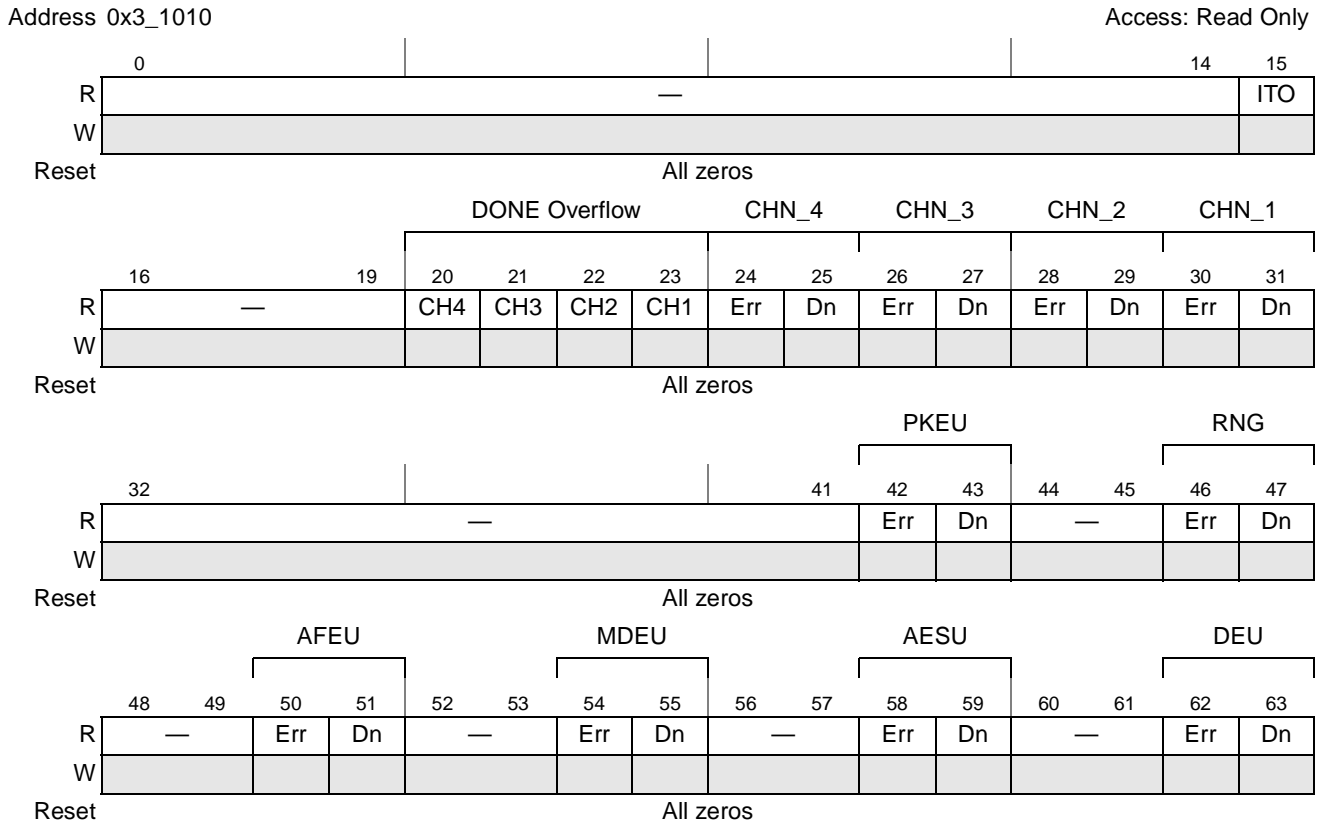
Address 0x3_1010

Access: Read Only

| | 0 | | 14 | 15 |
|---|---|---|---|---|
| R | — | | | ITO |
| W | | | | |

Reset All zeros

DONE Overflow CHN_4 CHN_3 CHN_2 CHN_1

| | 16 19 | 20 | 21 | 22 | 23 | 24 | 25 | 26 | 27 | 28 | 29 | 30 | 31 |
|---|---|---|---|---|---|---|---|---|---|---|---|---|---|
| R | — | CH4 | CH3 | CH2 | CH1 | Err | Dn | Err | Dn | Err | Dn | Err | Dn |
| W | | | | | | | | | | | | | |

Reset All zeros

PKEU RNG

| | 32 41 | 42 | 43 | 44 45 | 46 | 47 |
|---|---|---|---|---|---|---|
| R | — | Err | Dn | — | Err | Dn |
| W | | | | | | |

Reset All zeros

AFEU MDEU AESU DEU

| | 48 49 | 50 | 51 | 52 53 | 54 | 55 | 56 57 | 58 | 59 | 60 61 | 62 | 63 |
|---|---|---|---|---|---|---|---|---|---|---|---|---|
| R | — | Err | Dn | — | Err | Dn | — | Err | Dn | — | Err | Dn |
| W | | | | | | | | | | | | |

Reset All zeros